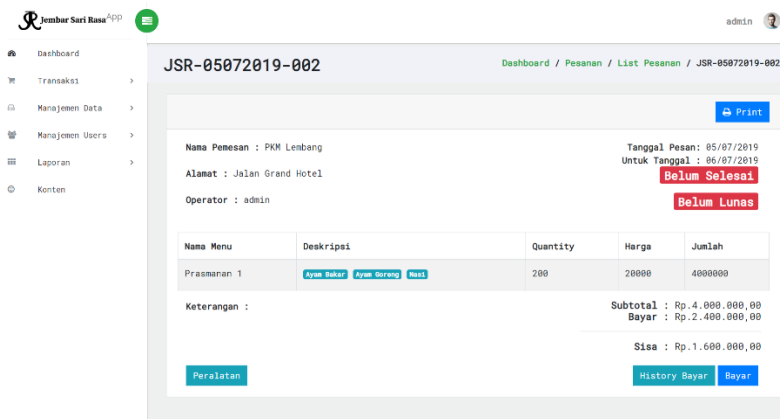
JR Jembar Sari Rasa APP

admin

Dashboard
Transaksi >
Manajemen Data >
Manajemen Users >
Laporan >
Konten

JSR-05072019-002

Dashboard / Pesanan / List Pesanan / JSR-05072019-002

Print

Nama Pemesan : PKM Lembang

Alamat : Jalan Grand Hotel

Operator : admin

Tanggal Pesan: 05/07/2019
Untuk Tanggal : 06/07/2019
Belum Selesai

Belum Lunas

| Nama Menu | Deskripsi | Quantity | Harga | Jumlah |
|---|---|---|---|---|
| Prasmanan 1 | Ayam Bakar Ayam Goreng Nasi | 200 | 20000 | 4000000 |

Keterangan :

Subtotal : Rp.4.000.000,00
Bayar : Rp.2.400.000,00

Sisa : Rp.1.600.000,00

Peralatan

History Bayar Bayar